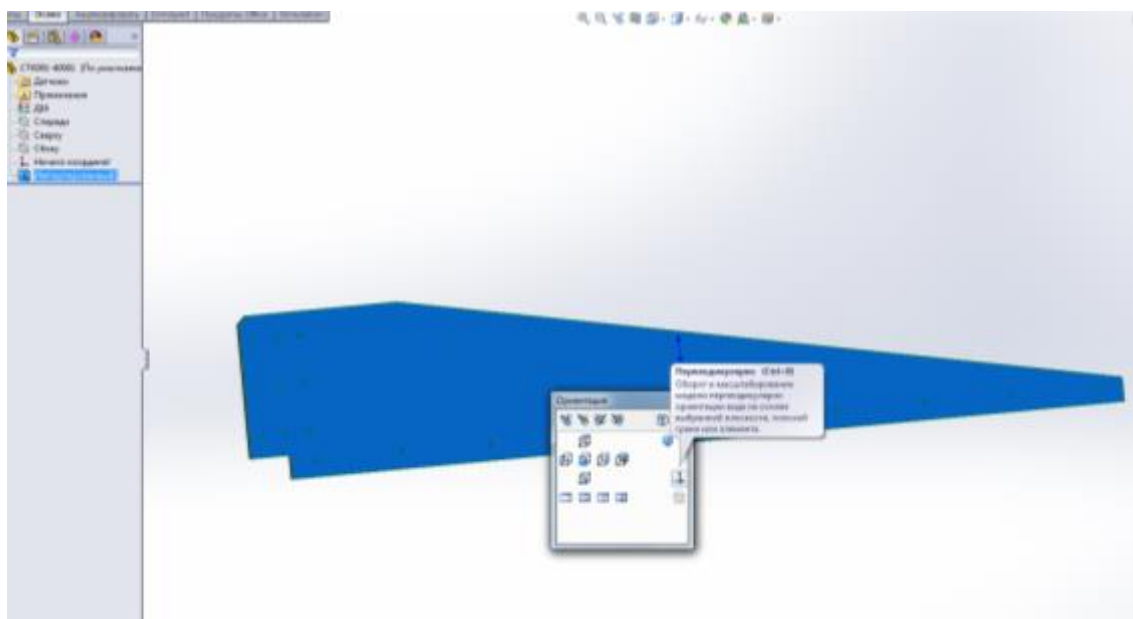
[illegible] Эскиз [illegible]

СТК090-4000 (По умолчанию

Датчики

Примечания

ДМ

Спереди

Сверху

Сбоку

Начало координат

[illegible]

Ориентация

Перпендикулярно (Ctrl+8)

Оборот и масштабирование модели перпендикулярно ориентации вида на основе выбранной плоскости, плоской грани или элемента.